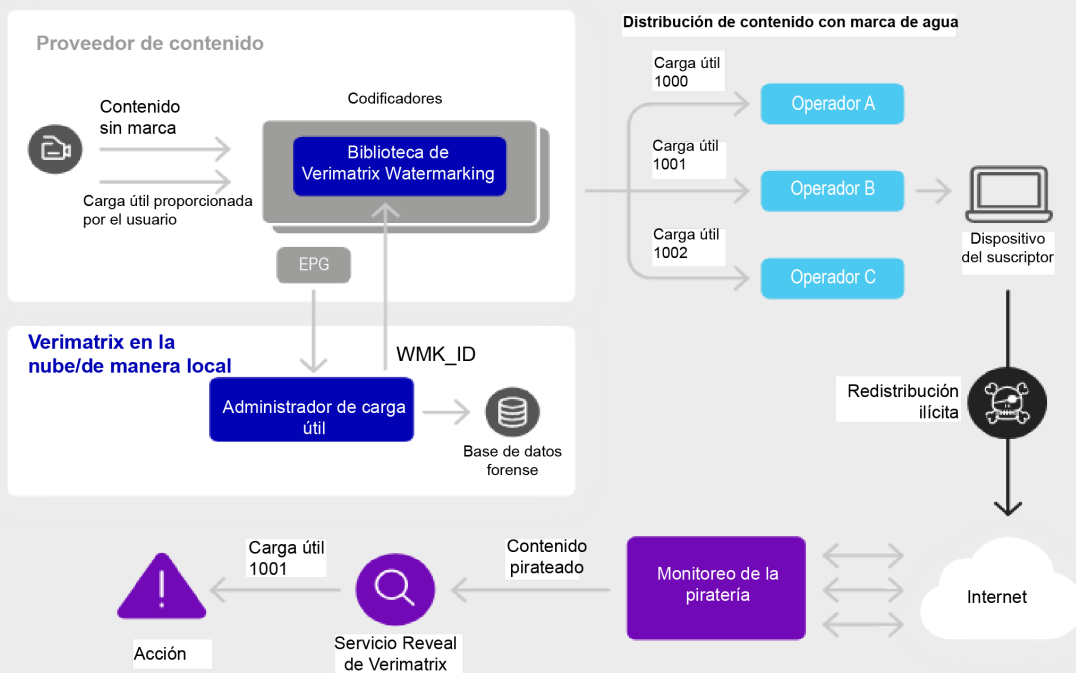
Proveedor de contenido

Contenido sin marca

Carga útil proporcionada por el usuario

Codificadores

Biblioteca de Verimatrix Watermarking

EPG

Verimatrix en la nube/de manera local

WMK_ID

Administrador de carga útil

Base de datos forense

Distribución de contenido con marca de agua

Carga útil 1000

Operador A

Carga útil 1001

Operador B

Carga útil 1002

Operador C

Dispositivo del suscriptor

Redistribución ilícita

Internet

Monitoreo de la piratería

Contenido pirateado

Servicio Reveal de Verimatrix

Carga útil 1001

Acción